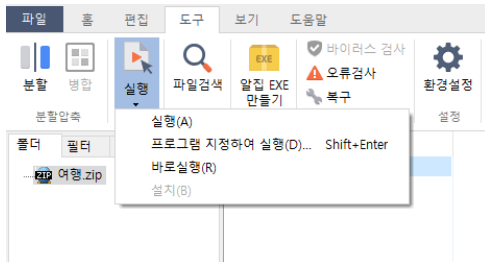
파일 홈 편집 도구 보기 도움말

분할 병합
분할압축
실행
파일검색
알집 EXE 만들기
바이러스 검사
오류검사
복구
환경설정
설정

실행(A)
프로그램 지정하여 실행(D)... Shift+Enter
바로실행(R)
설치(B)

폴더 필터
여행.zip